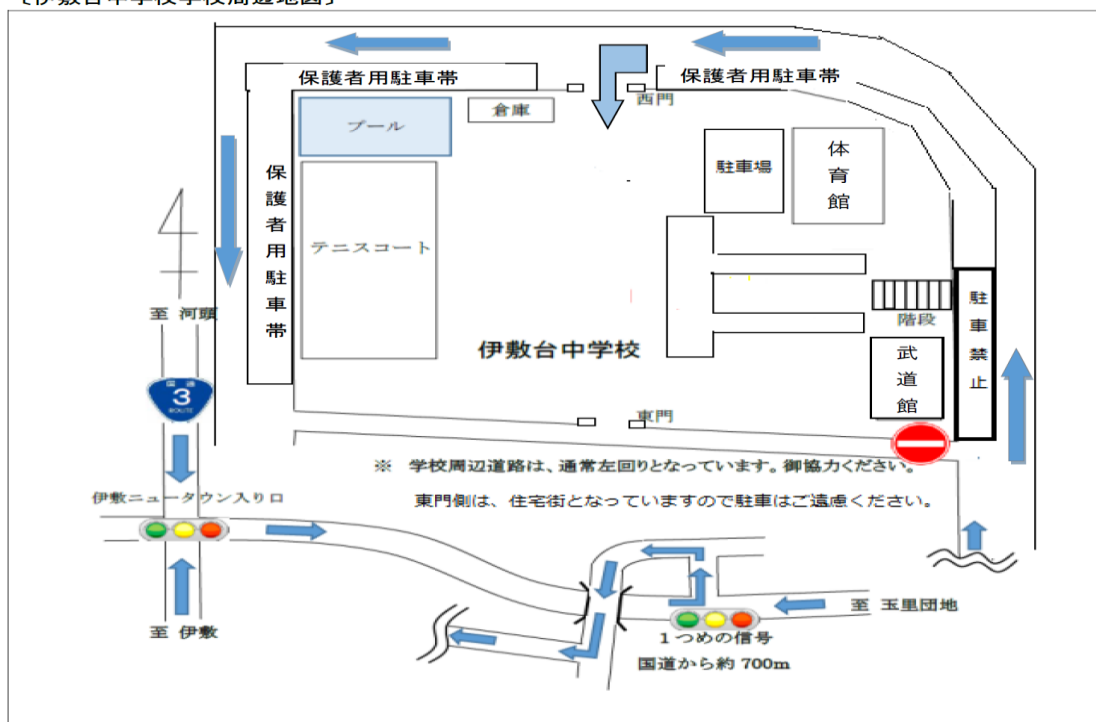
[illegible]伊敷台中学校学校周辺地図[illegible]

保護者用駐車帯

保護者用駐車帯

西門

倉庫

プール

保護者用駐車帯

駐車場

体育館

テニスコート

階段

駐車禁止

伊敷台中学校

武道館

東門

至 河頭

国道 3 ROUTE

※ 学校周辺道路は、通常左回りとなっています。御協力ください。

東門側は、住宅街となっていますので駐車はご遠慮ください。

伊敷ニュータウン入り口

至 玉里団地

1つめの信号

国道から約 700m

至 伊敷